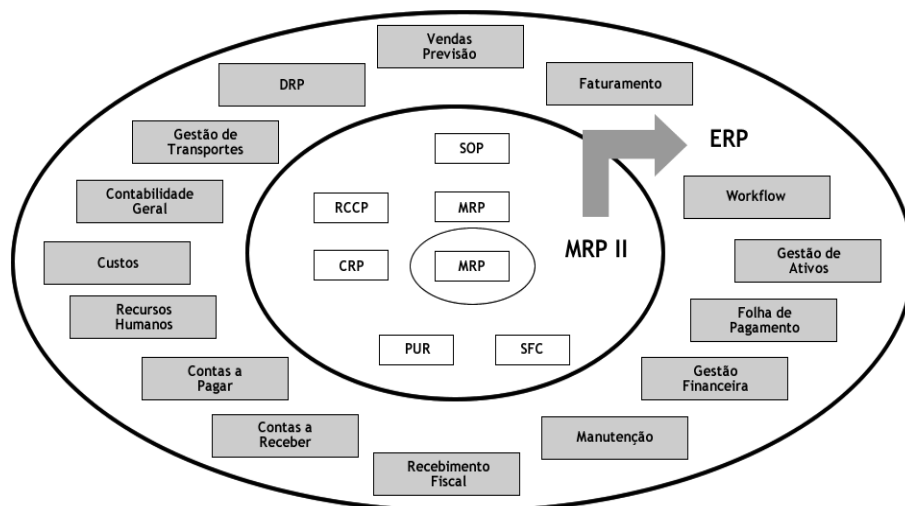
Vendas Previsão

DRP

Faturamento

Gestão de Transportes

SOP

ERP

Contabilidade Geral

RCCP

MRP

Workflow

MRP II

Custos

CRP

MRP

Gestão de Ativos

Recursos Humanos

Folha de Pagamento

PUR

SFC

Contas a Pagar

Gestão Financeira

Contas a Receber

Manutenção

Recebimento Fiscal